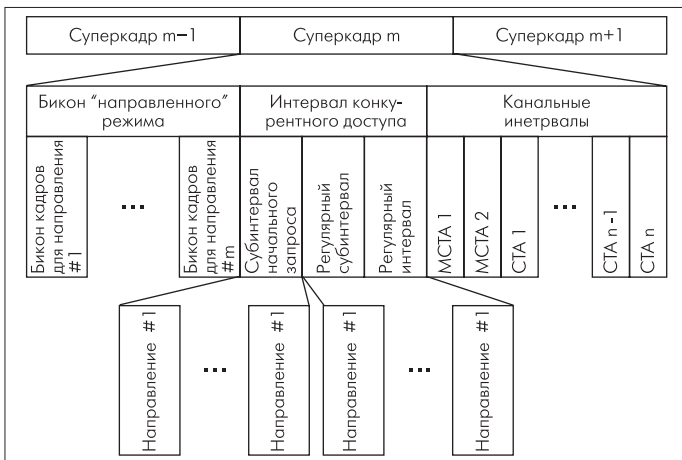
Суперкадр m−1

Суперкадр m

Суперкадр m+1

Бикон "направленного" режима

Интервал конкурентного доступа

Канальные инетрвалы

Бикон кадров для направления #1

...

Бикон кадров для направления #m

Субинтервал начального запроса

Регулярный субинтервал

Регулярный интервал

MCTA 1

MCTA 2

CTA 1

...

CTA n-1

CTA n

Направление #1

...

Направление #1

Направление #1

...

Направление #1